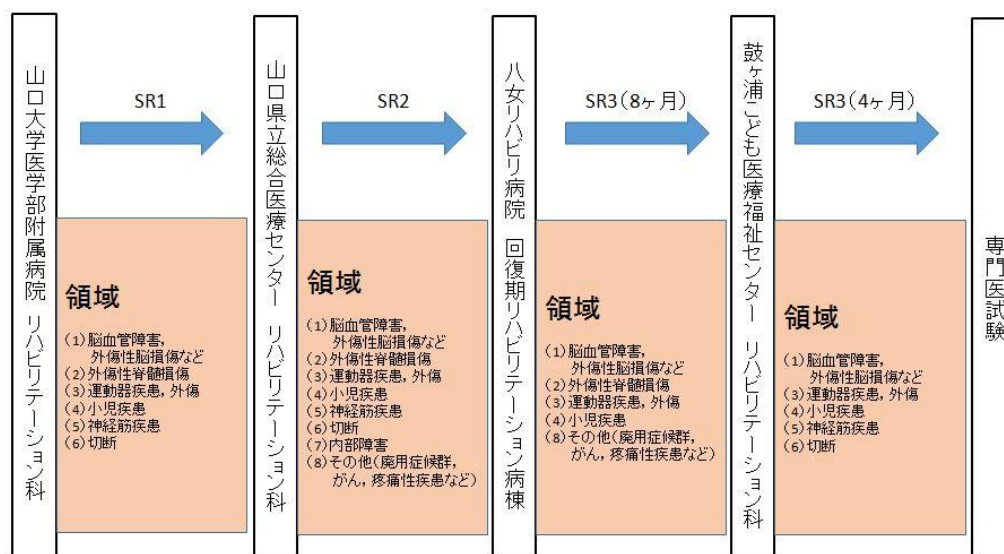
山口大学医学部附属病院 リハビリテーション科

SR1

領域

(1)脳血管障害,
外傷性脳損傷など
(2)外傷性脊髄損傷
(3)運動器疾患, 外傷
(4)小児疾患
(5)神経筋疾患
(6)切断

山口県立総合医療センター リハビリテーション科

SR2

領域

(1)脳血管障害,
外傷性脳損傷など
(2)外傷性脊髄損傷
(3)運動器疾患, 外傷
(4)小児疾患
(5)神経筋疾患
(6)切断
(7)内部障害
(8)その他(廃用症候群,
がん, 疼痛性疾患など)

八女リハビリ病院 回復期リハビリテーション病棟

SR3(8ヶ月)

領域

(1)脳血管障害,
外傷性脳損傷など
(2)外傷性脊髄損傷
(3)運動器疾患, 外傷
(4)小児疾患
(8)その他(廃用症候群,
がん, 疼痛性疾患など)

鼓ヶ浦こども医療福祉センター リハビリテーション科

SR3(4ヶ月)

領域

(1)脳血管障害,
外傷性脳損傷など
(3)運動器疾患, 外傷
(4)小児疾患
(5)神経筋疾患
(6)切断

専門医試験